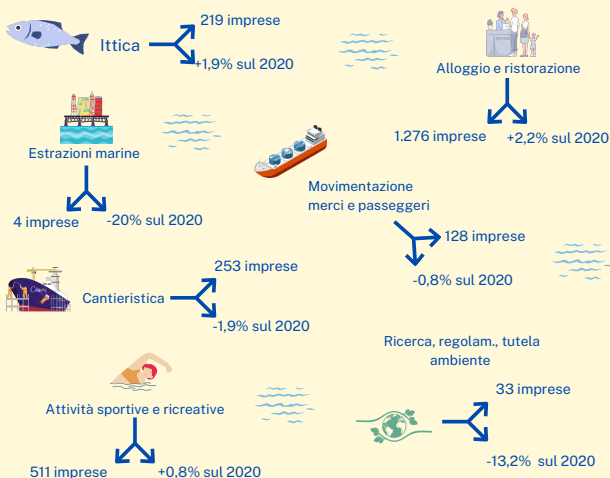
Ittica
219 imprese
+1,9% sul 2020

Alloggio e ristorazione
1.276 imprese
+2,2% sul 2020

Estrazioni marine
4 imprese
-20% sul 2020

Movimentazione merci e passeggeri
128 imprese
-0,8% sul 2020

Cantieristica
253 imprese
-1,9% sul 2020

Ricerca, regolam., tutela ambiente
33 imprese
-13,2% sul 2020

Attività sportive e ricreative
511 imprese
+0,8% sul 2020